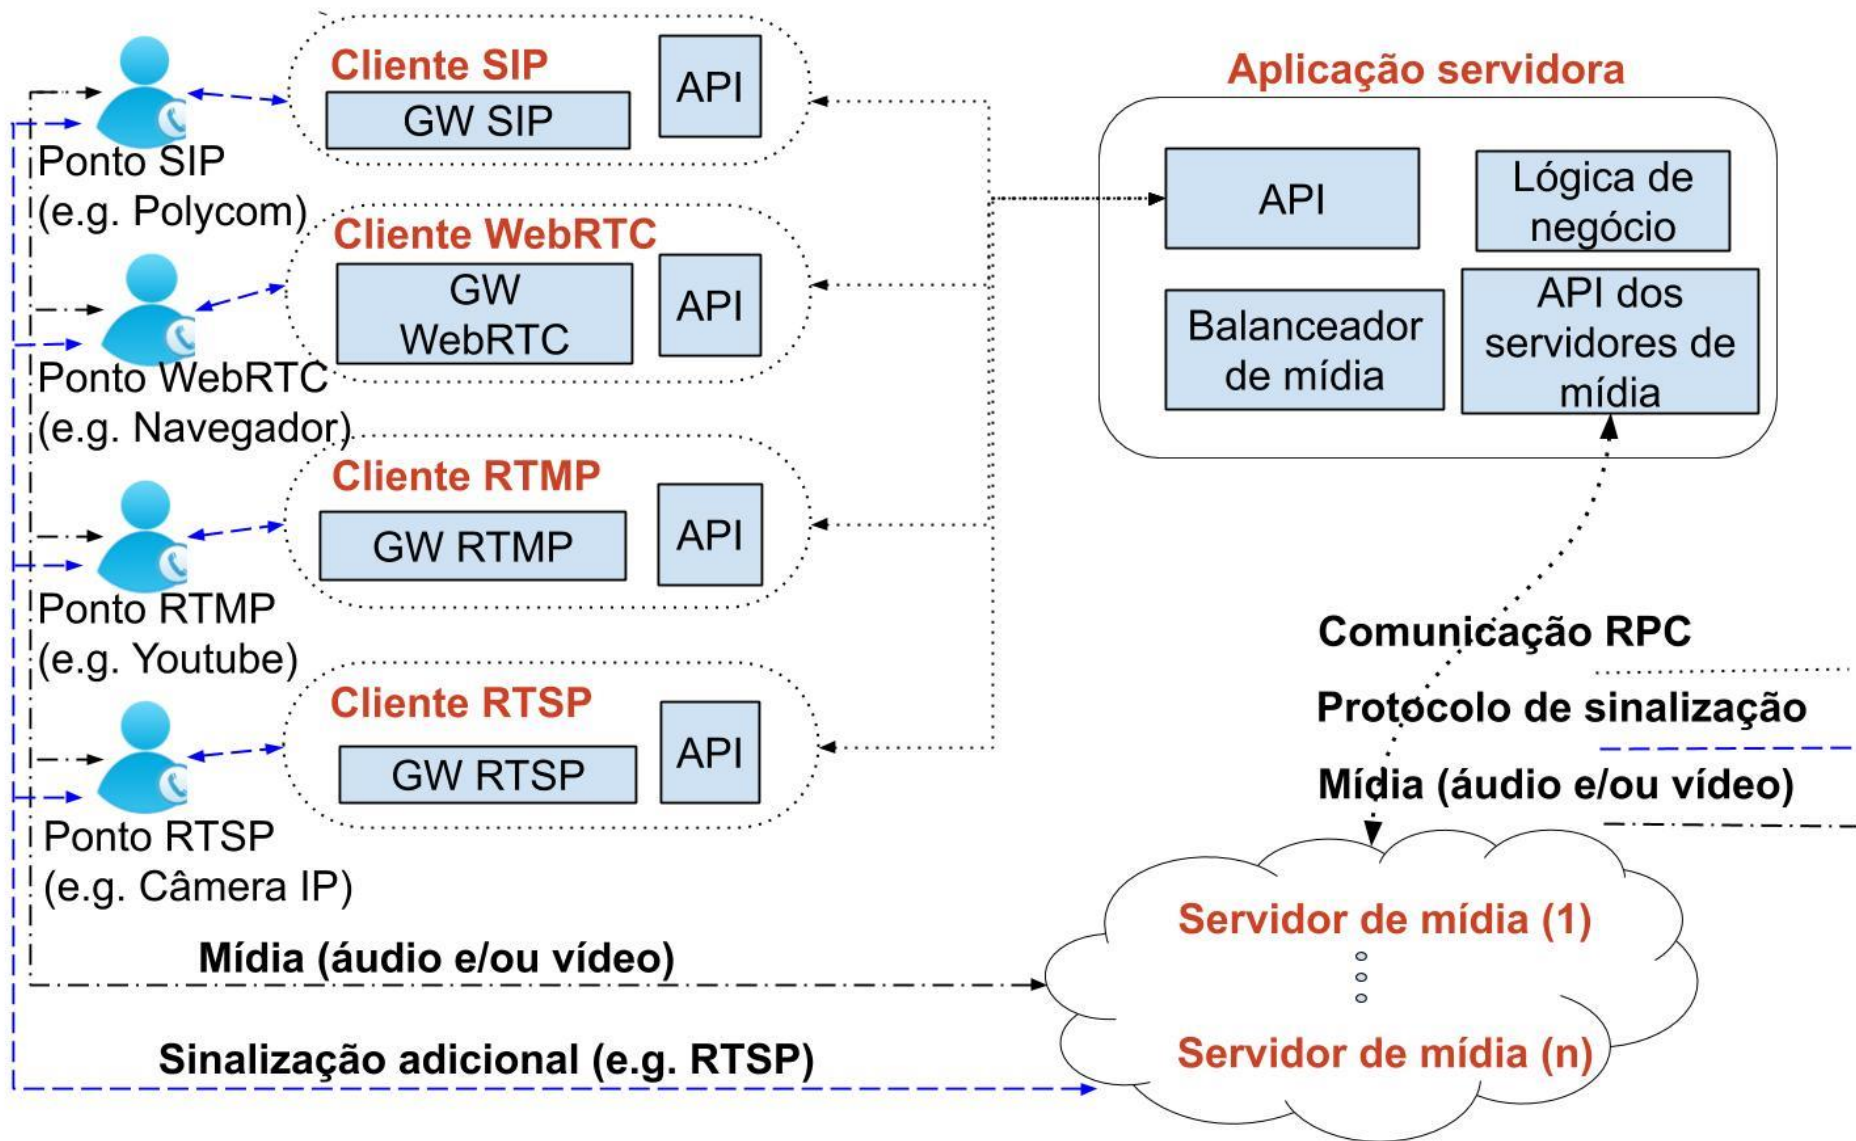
Cliente SIP
GW SIP
API
Ponto SIP
(e.g. Polycom)

Cliente WebRTC
GW WebRTC
API
Ponto WebRTC
(e.g. Navegador)

Cliente RTMP
GW RTMP
API
Ponto RTMP
(e.g. Youtube)

Cliente RTSP
GW RTSP
API
Ponto RTSP
(e.g. Câmera IP)

Aplicação servidora
API
Lógica de negócio
Balanceador de mídia
API dos servidores de mídia

Comunicação RPC
Protocolo de sinalização
Mídia (áudio e/ou vídeo)

Servidor de mídia (1)
Servidor de mídia (n)

Mídia (áudio e/ou vídeo)
Sinalização adicional (e.g. RTSP)